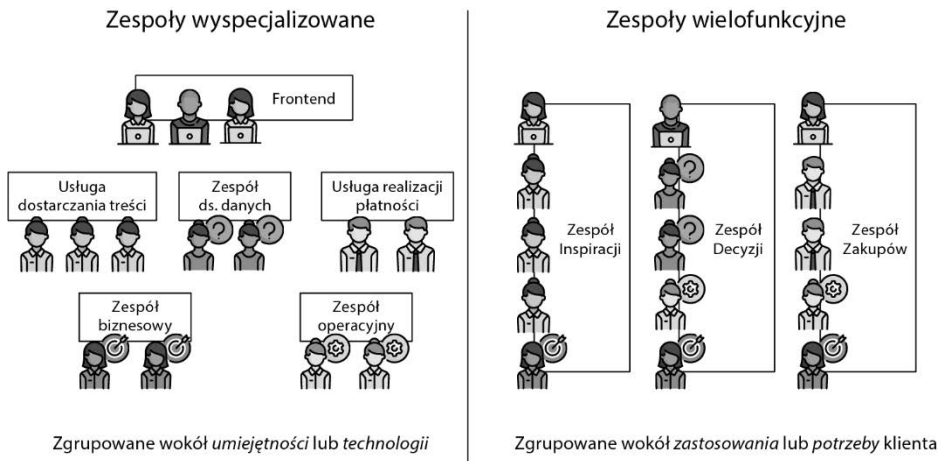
Zespoły wyspecjalizowane

Frontend

Usługa dostarczania treści

Zespół ds. danych

Usługa realizacji płatności

Zespół biznesowy

Zespół operacyjny

Zgrupowane wokół *umiejętności* lub *technologii*

Zespoły wielofunkcyjne

Zespół Inspiracji

Zespół Decyzji

Zespół Zakupów

Zgrupowane wokół *zastosowania* lub *potrzeby* klienta